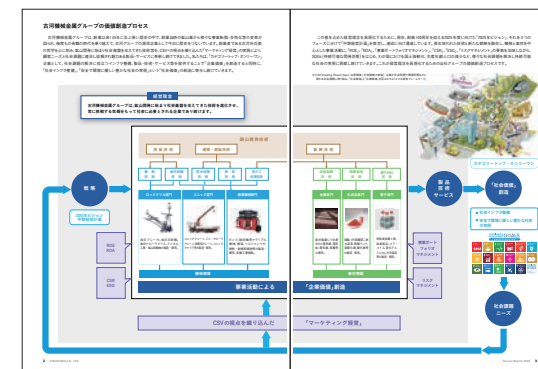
古河機械金属グループの価値創造プロセス

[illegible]

経営理念

古河機械金属グループは、鉱山開発に始まり社会基盤を支えてきた技術を進化させ、常に信頼する製品をもって社会に必要とされる企業であり続けます。

戦略

2025年ビジョン
中期経営計画

ROE
ROIC

CSR
ESG

事業活動による

「企業価値」創造

事業活動

製品・技術・サービス

「社会価値」創造

社会課題ニーズ

CSVの視点を盛り込んだ

「マーケティング経営」

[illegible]